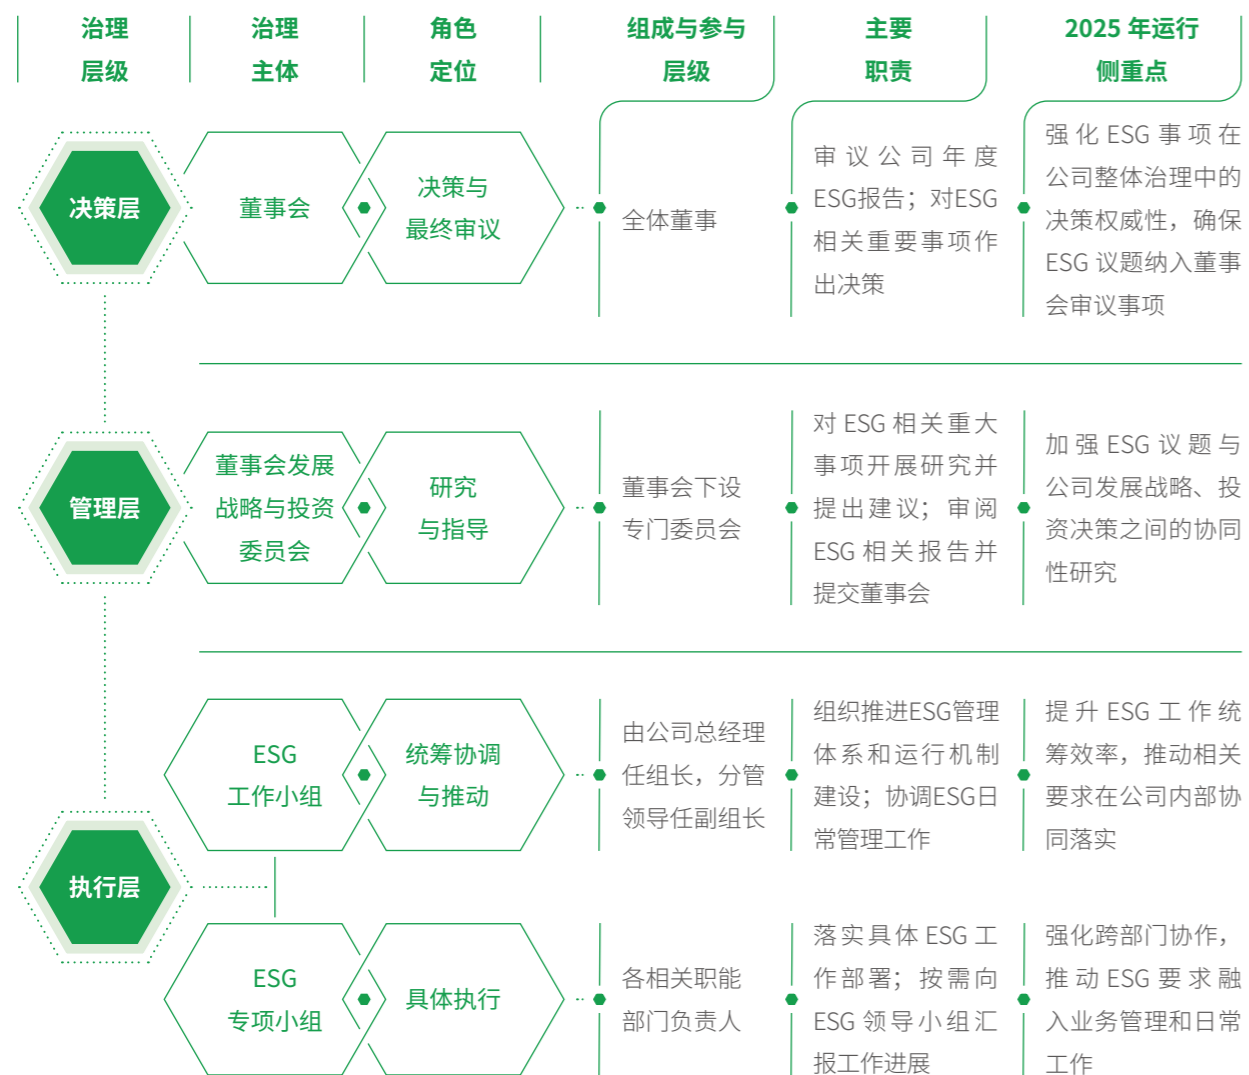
| 治理层级 | 治理主体 | 角色定位 | 组成与参与层级 | 主要职责 | 2025 年运行侧重点 |
|---|---|---|---|---|---|
| 决策层 | 董事会 | 决策与最终审议 | 全体董事 | 审议公司年度ESG报告；对ESG相关重要事项作出决策 | 强化 ESG 事项在公司整体治理中的决策权威性，确保 ESG 议题纳入董事会审议事项 |
| 管理层 | 董事会发展战略与投资委员会 | 研究与指导 | 董事会下设专门委员会 | 对 ESG 相关重大事项开展研究并提出建议；审阅 ESG 相关报告并提交董事会 | 加强 ESG 议题与公司发展战略、投资决策之间的协同性研究 |
| 执行层 | ESG 工作小组 | 统筹协调与推动 | 由公司总经理任组长，分管领导任副组长 | 组织推进ESG管理体系和运行机制建设；协调ESG日常管理工作 | 提升 ESG 工作统筹效率，推动相关要求在公司内部协同落实 |
| 执行层 | ESG 专项小组 | 具体执行 | 各相关职能部门负责人 | 落实具体 ESG 工作部署；按需向 ESG 领导小组汇报工作进展 | 强化跨部门协作，推动 ESG 要求融入业务管理和日常工作 |